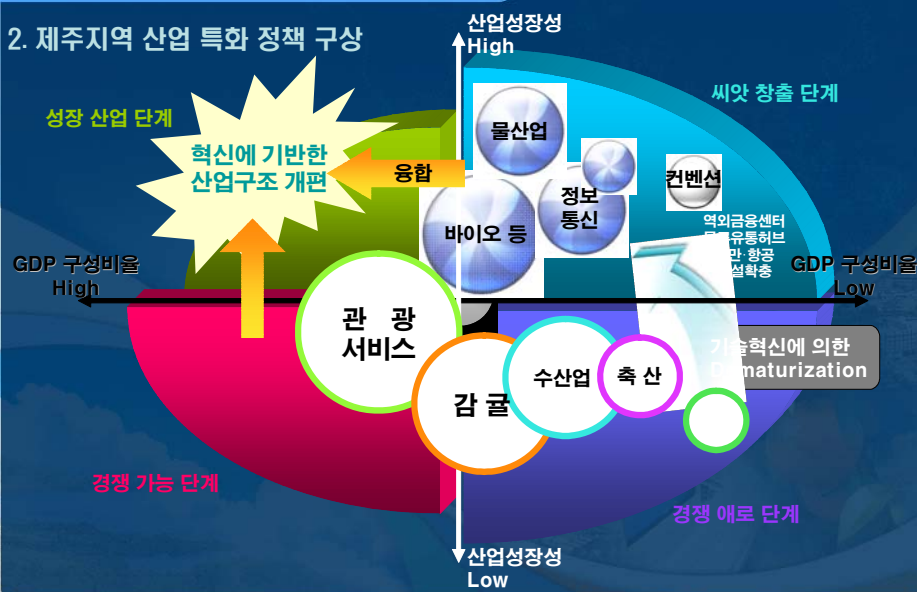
2. 제주지역 산업 특화 정책 구상

산업성장성
High

성장 산업 단계

씨앗 창출 단계

혁신에 기반한
산업구조 개편

융합

물산업

정보
통신

컨벤션

바이오 등

역외금융센터
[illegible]유통허브
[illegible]만·항공
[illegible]설확충

GDP 구성비율
High

GDP 구성비율
Low

관 광
서비스

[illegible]술혁신에 의한
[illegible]maturization

수산업

축 산

감 귤

경쟁 가능 단계

경쟁 애로 단계

산업성장성
Low